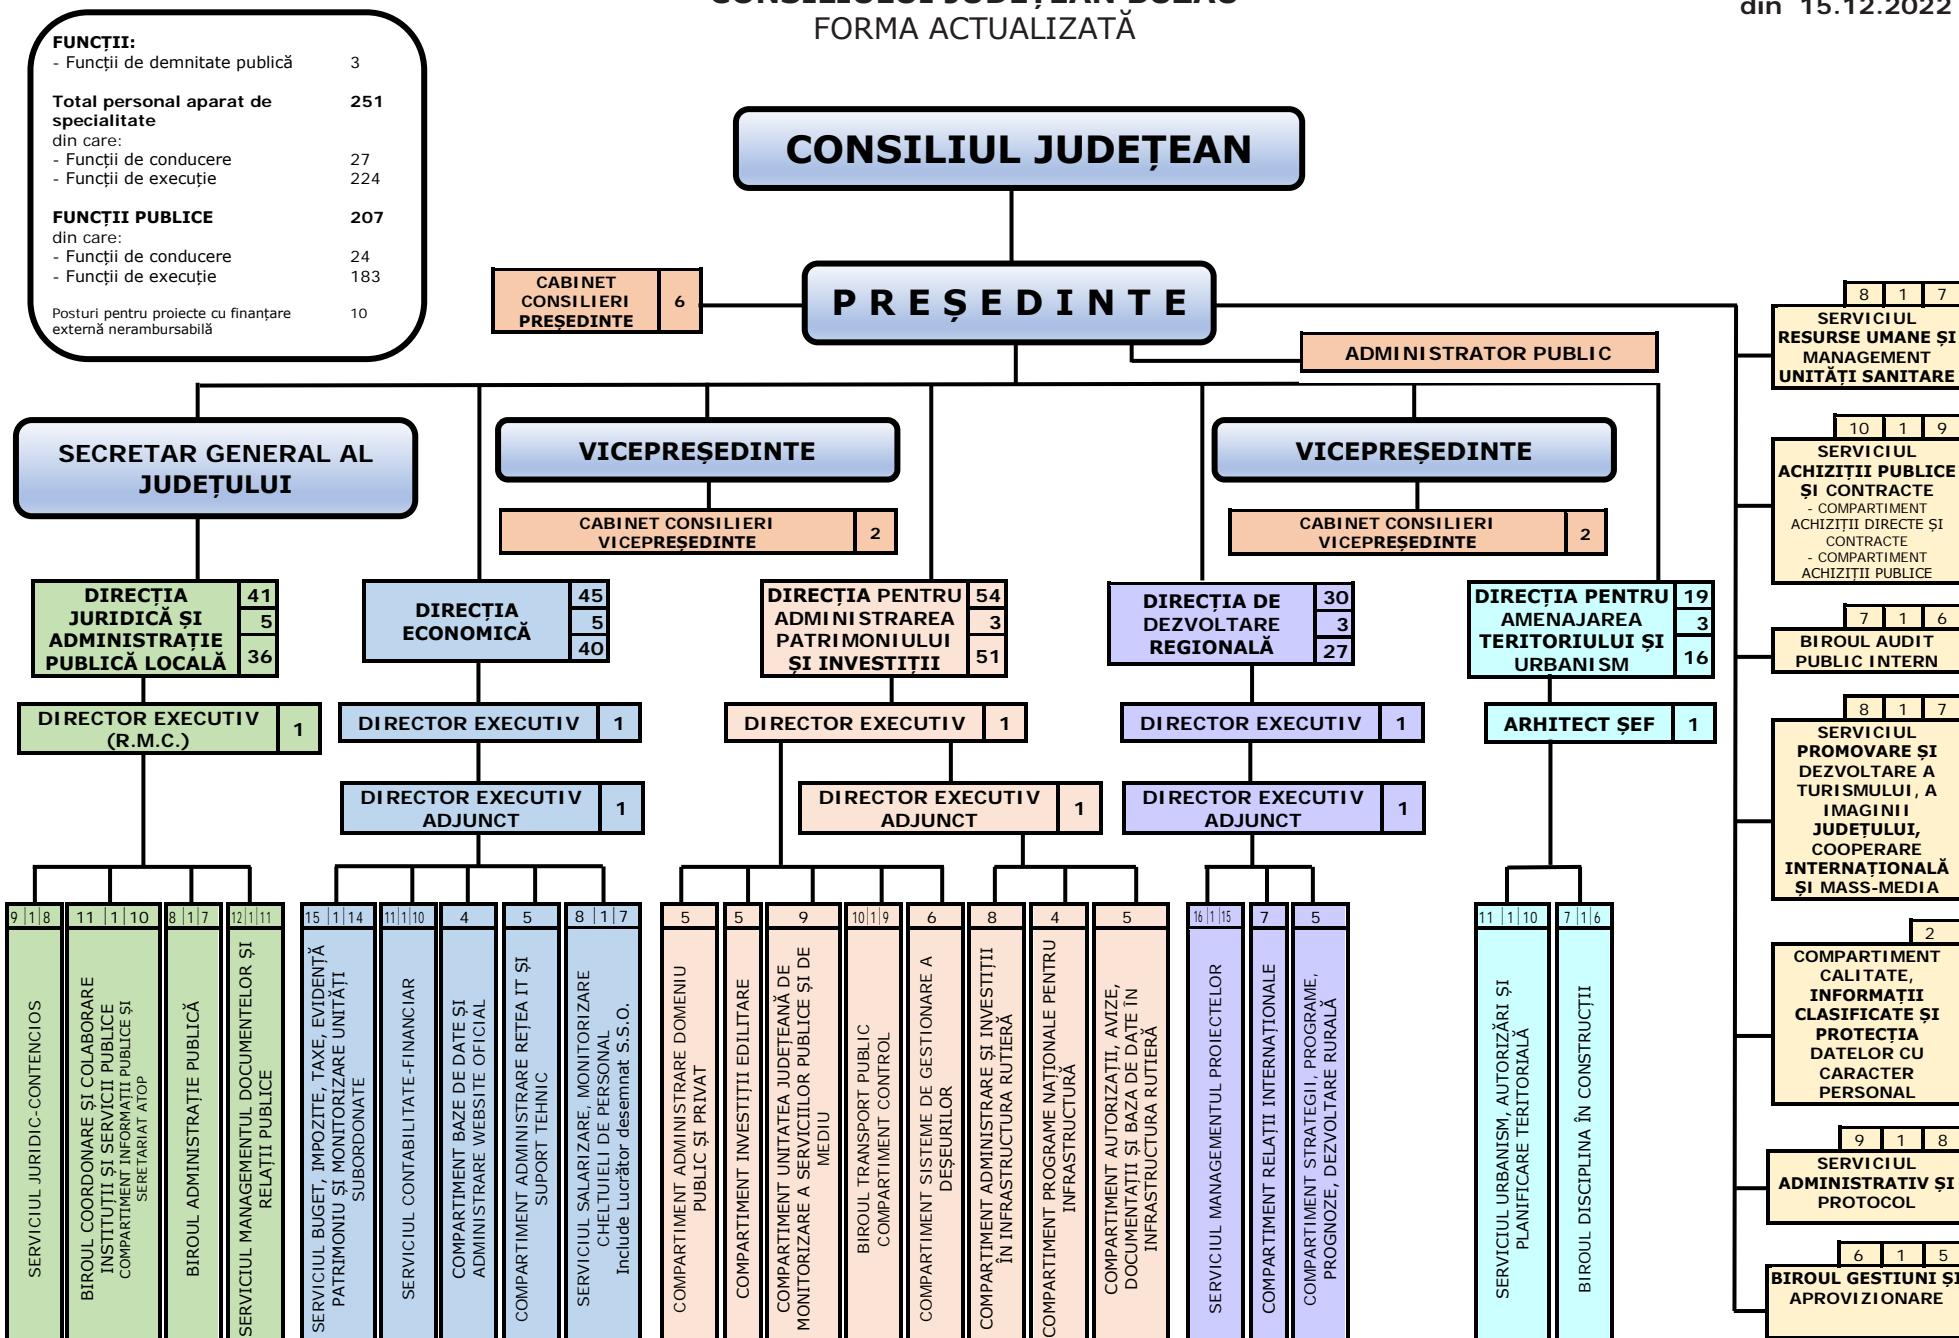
CONSILIUL JUDEȚEAN BUZĂU
FORMA ACTUALIZATĂ
din 15.12.2022

FUNCȚII:
- Funcții de demnitate publică 3

Total personal aparat de specialitate 251
din care:
- Funcții de conducere 27
- Funcții de execuție 224

FUNCȚII PUBLICE 207
din care:
- Funcții de conducere 24
- Funcții de execuție 183

Posturi pentru proiecte cu finanțare externă nerambursabilă 10

CONSILIUL JUDEȚEAN

CABINET CONSILIERI PREȘEDINTE 6

PREȘEDINTE

ADMINISTRATOR PUBLIC

SECRETAR GENERAL AL JUDEȚULUI

VICEPREȘEDINTE
CABINET CONSILIERI VICEPREȘEDINTE 2

VICEPREȘEDINTE
CABINET CONSILIERI VICEPREȘEDINTE 2

DIRECȚIA JURIDICĂ ȘI ADMINISTRAȚIE PUBLICĂ LOCALĂ 41 5 36
DIRECTOR EXECUTIV (R.M.C.) 1

DIRECȚIA ECONOMICĂ 45 5 40
DIRECTOR EXECUTIV 1
DIRECTOR EXECUTIV ADJUNCT 1

DIRECȚIA PENTRU ADMINISTRAREA PATRIMONIULUI ȘI INVESTIȚII 54 3 51
DIRECTOR EXECUTIV 1
DIRECTOR EXECUTIV ADJUNCT 1

DIRECȚIA DE DEZVOLTARE REGIONALĂ 30 3 27
DIRECTOR EXECUTIV 1
DIRECTOR EXECUTIV ADJUNCT 1

DIRECȚIA PENTRU AMENAJAREA TERITORIULUI ȘI URBANISM 19 3 16
ARHITECT ȘEF 1

8 1 7 SERVICIUL RESURSE UMANE ȘI MANAGEMENT UNITĂȚI SANITARE

10 1 9 SERVICIUL ACHIZIȚII PUBLICE ȘI CONTRACTE
- COMPARTIMENT ACHIZIȚII DIRECTE ȘI CONTRACTE
- COMPARTIMENT ACHIZIȚII PUBLICE

7 1 6 BIROUL AUDIT PUBLIC INTERN

8 1 7 SERVICIUL PROMOVARE ȘI DEZVOLTARE A TURISMULUI, A IMAGINII JUDEȚULUI, COOPERARE INTERNAȚIONALĂ ȘI MASS-MEDIA

2 COMPARTIMENT CALITATE, INFORMAȚII CLASIFICATE ȘI PROTECȚIA DATELOR CU CARACTER PERSONAL

9 1 8 SERVICIUL ADMINISTRATIV ȘI PROTOCOL

6 1 5 BIROUL GESTIUNI ȘI APROVIZIONARE

9 1 8 SERVICIUL JURIDIC-CONTENCIOS
11 1 10 BIROUL COORDONARE ȘI COLABORARE INSTITUȚII ȘI SERVICII PUBLICE COMPARTIMENT INFORMAȚII PUBLICE ȘI SERETARIAT ATOP
8 1 7 BIROUL ADMINISTRAȚIE PUBLICĂ
12 1 11 SERVICIUL MANAGEMENTUL DOCUMENTELOR ȘI RELAȚII PUBLICE
15 1 14 SERVICIUL BUGET, IMPOZITE, TAXE, EVIDENȚĂ PATRIMONIU ȘI MONITORIZARE UNITĂȚI SUBORDONATE
11 1 10 SERVICIUL CONTABILITATE-FINANCIAR
4 COMPARTIMENT BAZE DE DATE ȘI ADMINISTRARE WEBSITE OFICIAL
5 COMPARTIMENT ADMINISTRARE REȚEA IT ȘI SUPORT TEHNIC
8 1 7 SERVICIUL SALARIZARE, MONITORIZARE CHELTUIELI DE PERSONAL Include Lucrător desemnat S.S.O.
5 COMPARTIMENT ADMINISTRARE DOMENIU PUBLIC ȘI PRIVAT
5 COMPARTIMENT INVESTIȚII EDILITARE
9 COMPARTIMENT UNITATEA JUDEȚEANĂ DE MONITORIZARE A SERVICIILOR PUBLICE ȘI DE MEDIU
10 1 9 BIROUL TRANSPORT PUBLIC COMPARTIMENT CONTROL
6 COMPARTIMENT SISTEME DE GESTIONARE A DEȘEURILOR
8 COMPARTIMENT ADMINISTRARE ȘI INVESTIȚII ÎN INFRASTRUCTURA RUTIERĂ
4 COMPARTIMENT PROGRAME NAȚIONALE PENTRU INFRASTRUCTURĂ
5 COMPARTIMENT AUTORIZAȚII, AVIZE, DOCUMENTAȚII ȘI BAZA DE DATE ÎN INFRASTRUCTURA RUTIERĂ
16 1 15 SERVICIUL MANAGEMENTUL PROIECTELOR
7 COMPARTIMENT RELAȚII INTERNAȚIONALE
5 COMPARTIMENT STRATEGII, PROGRAME, PROGNOZE, DEZVOLTARE RURALĂ
11 1 10 SERVICIUL URBANISM, AUTORIZĂRI ȘI PLANIFICARE TERITORIALĂ
7 1 6 BIROUL DISCIPLINA ÎN CONSTRUCȚII